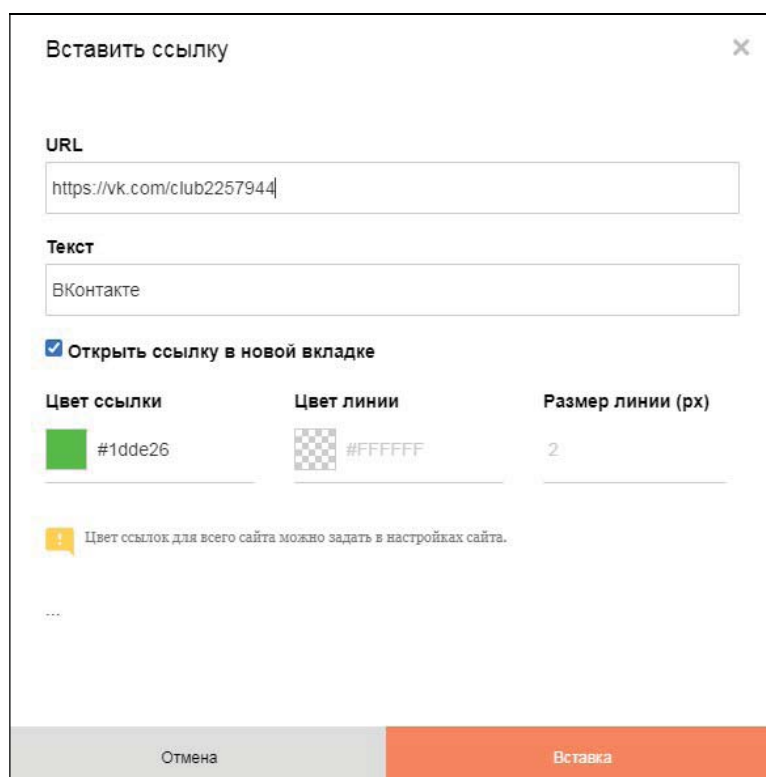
Вставить ссылку

×

URL

https://vk.com/club2257944

Текст

ВКонтакте

Открыть ссылку в новой вкладке

Цвет ссылки

#1dde26

Цвет линии

#FFFFFF

Размер линии (px)

2

!

Цвет ссылок для всего сайта можно задать в настройках сайта.

...

Отмена

Вставка